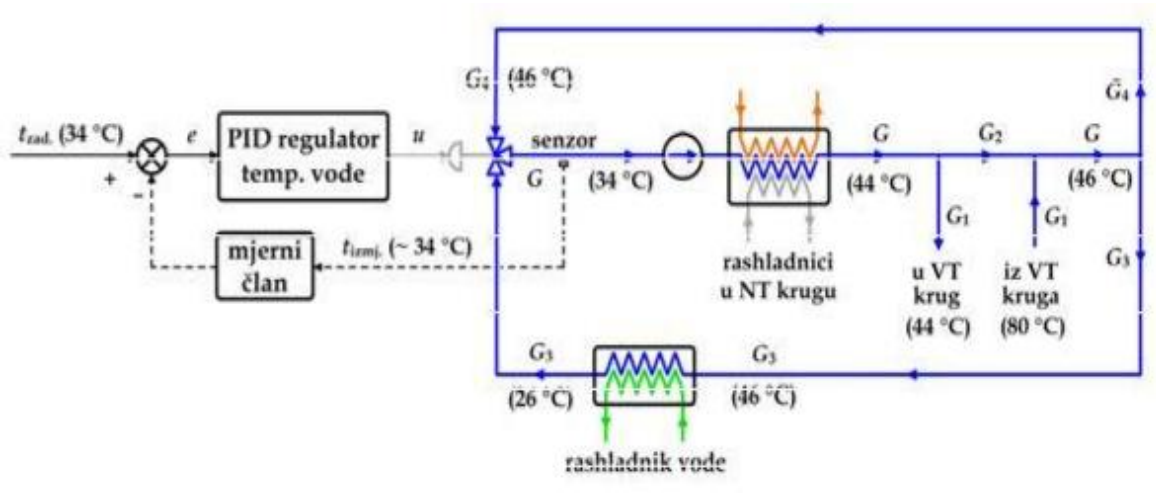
$t_{zad.}$ (34 °C)

+

-

$e$

PID regulator temp. vode

$u$

$G_4$ (46 °C)

senzor

$G$

(34 °C)

$G$

(44 °C)

$G_2$

$G$

(46 °C)

$G_4$

$G_1$

$G_1$

$G_3$

mjerni član

$t_{izmj.}$ (~ 34 °C)

rashladnici u NT krugu

u VT krug (44 °C)

iz VT kruga (80 °C)

$G_3$

$G_3$

(26 °C)

(46 °C)

rashladnik vode